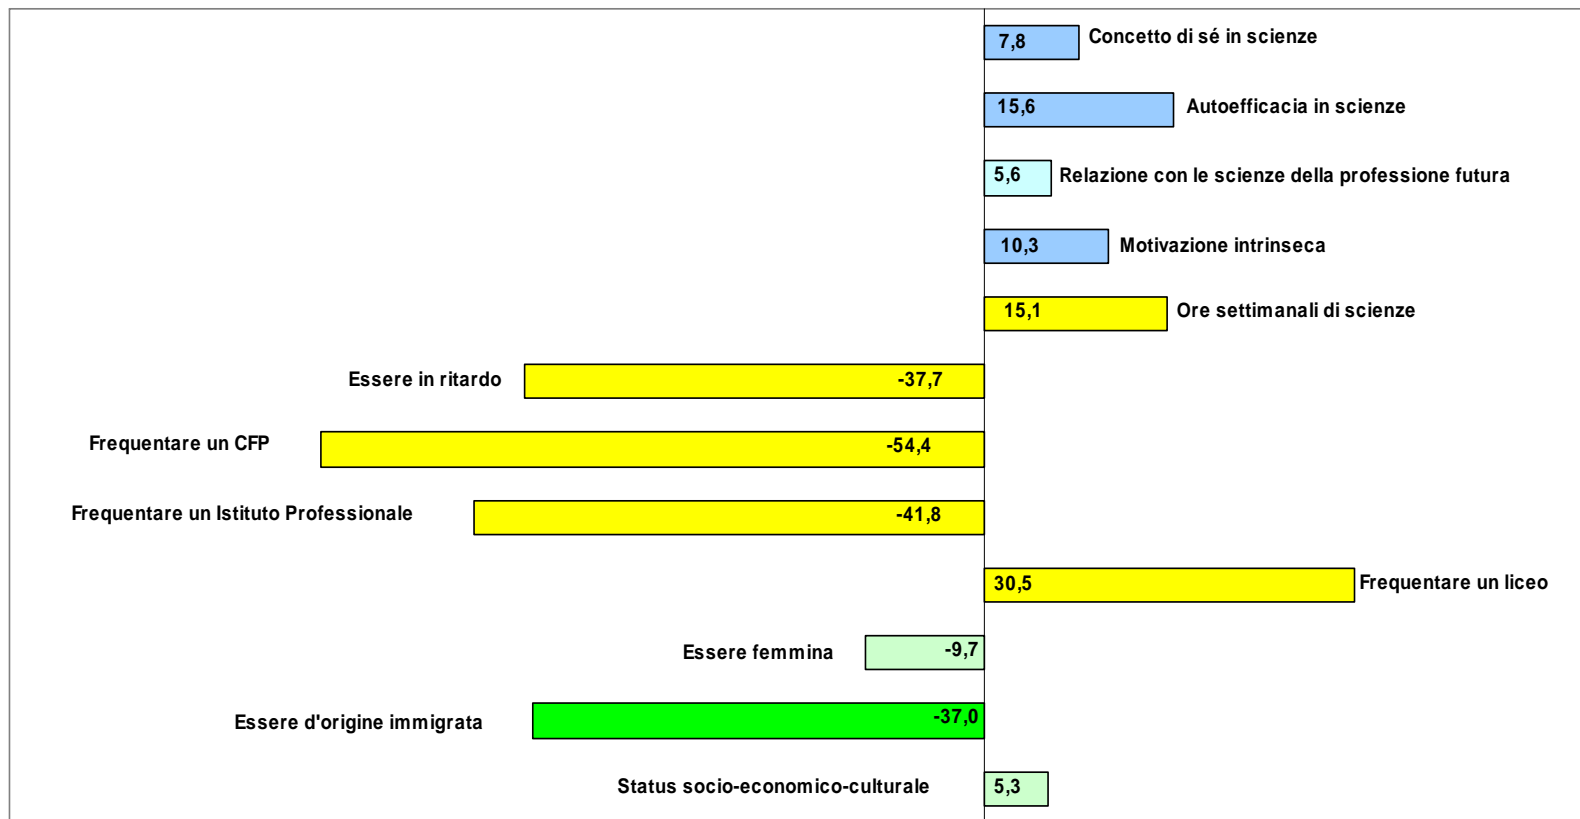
7,8 Concetto di sé in scienze

15,6 Autoefficacia in scienze

5,6 Relazione con le scienze della professione futura

10,3 Motivazione intrinseca

15,1 Ore settimanali di scienze

Essere in ritardo -37,7

Frequentare un CFP -54,4

Frequentare un Istituto Professionale -41,8

30,5 Frequentare un liceo

Essere femmina -9,7

Essere d'origine immigrata -37,0

Status socio-economico-culturale 5,3